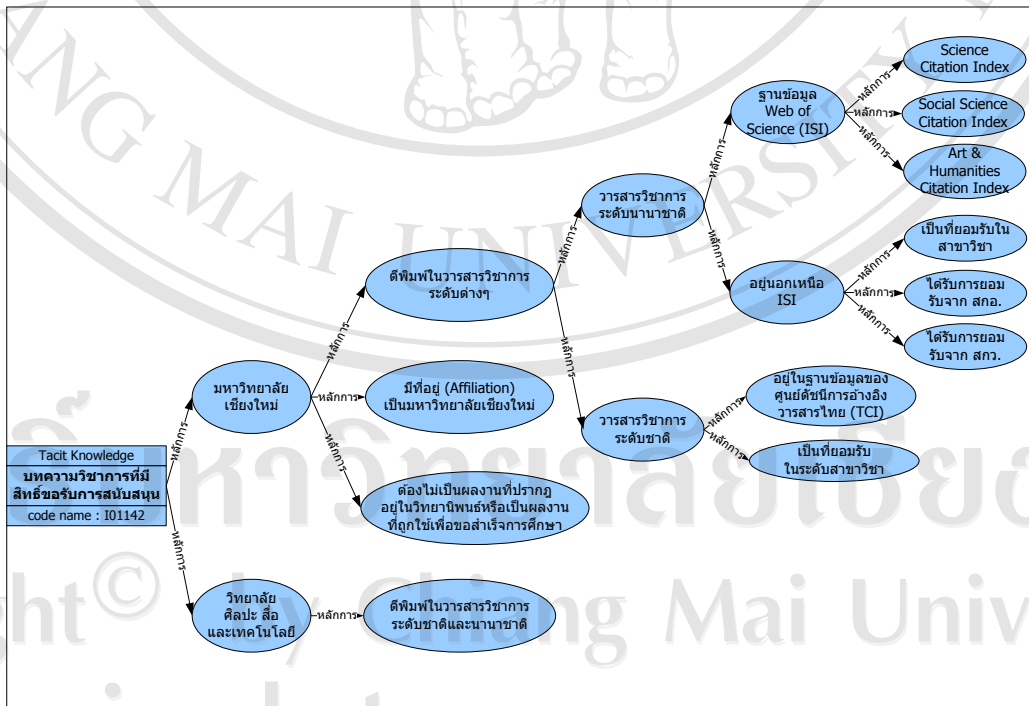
Tacit Knowledge

บทความวิชาการที่มีสิทธิ์ขอรับการสนับสนุน

code name : I01142

หลักการ

มหาวิทยาลัยเชียงใหม่

หลักการ

วิทยาลัยศิลปะ สื่อ และเทคโนโลยี

หลักการ

ตีพิมพ์ในวารสารวิชาการระดับต่างๆ

หลักการ

มีที่อยู่ (Affiliation) เป็นมหาวิทยาลัยเชียงใหม่

หลักการ

ต้องไม่เป็นผลงานที่ปรากฏอยู่ในวิทยานิพนธ์หรือเป็นผลงานที่ถูกใช้เพื่อขอสำเร็จการศึกษา

หลักการ

ตีพิมพ์ในวารสารวิชาการระดับชาติและนานาชาติ

หลักการ

วารสารวิชาการระดับนานาชาติ

หลักการ

วารสารวิชาการระดับชาติ

หลักการ

ฐานข้อมูล Web of Science (ISI)

หลักการ

อยู่นอกเหนือ ISI

หลักการ

Science Citation Index

หลักการ

Social Science Citation Index

หลักการ

Art & Humanities Citation Index

หลักการ

เป็นที่ยอมรับในสาขาวิชา

หลักการ

ได้รับการยอมรับจาก สกอ.

หลักการ

ได้รับการยอมรับจาก สกว.

หลักการ

อยู่ในฐานข้อมูลของศูนย์ดัชนีการอ้างอิงวารสารไทย (TCI)

หลักการ

เป็นที่ยอมรับในระดับสาขาวิชา

MAI UNIVERSITY

มหาวิทยาลัยเชียง

ght© by Chiang Mai Univ